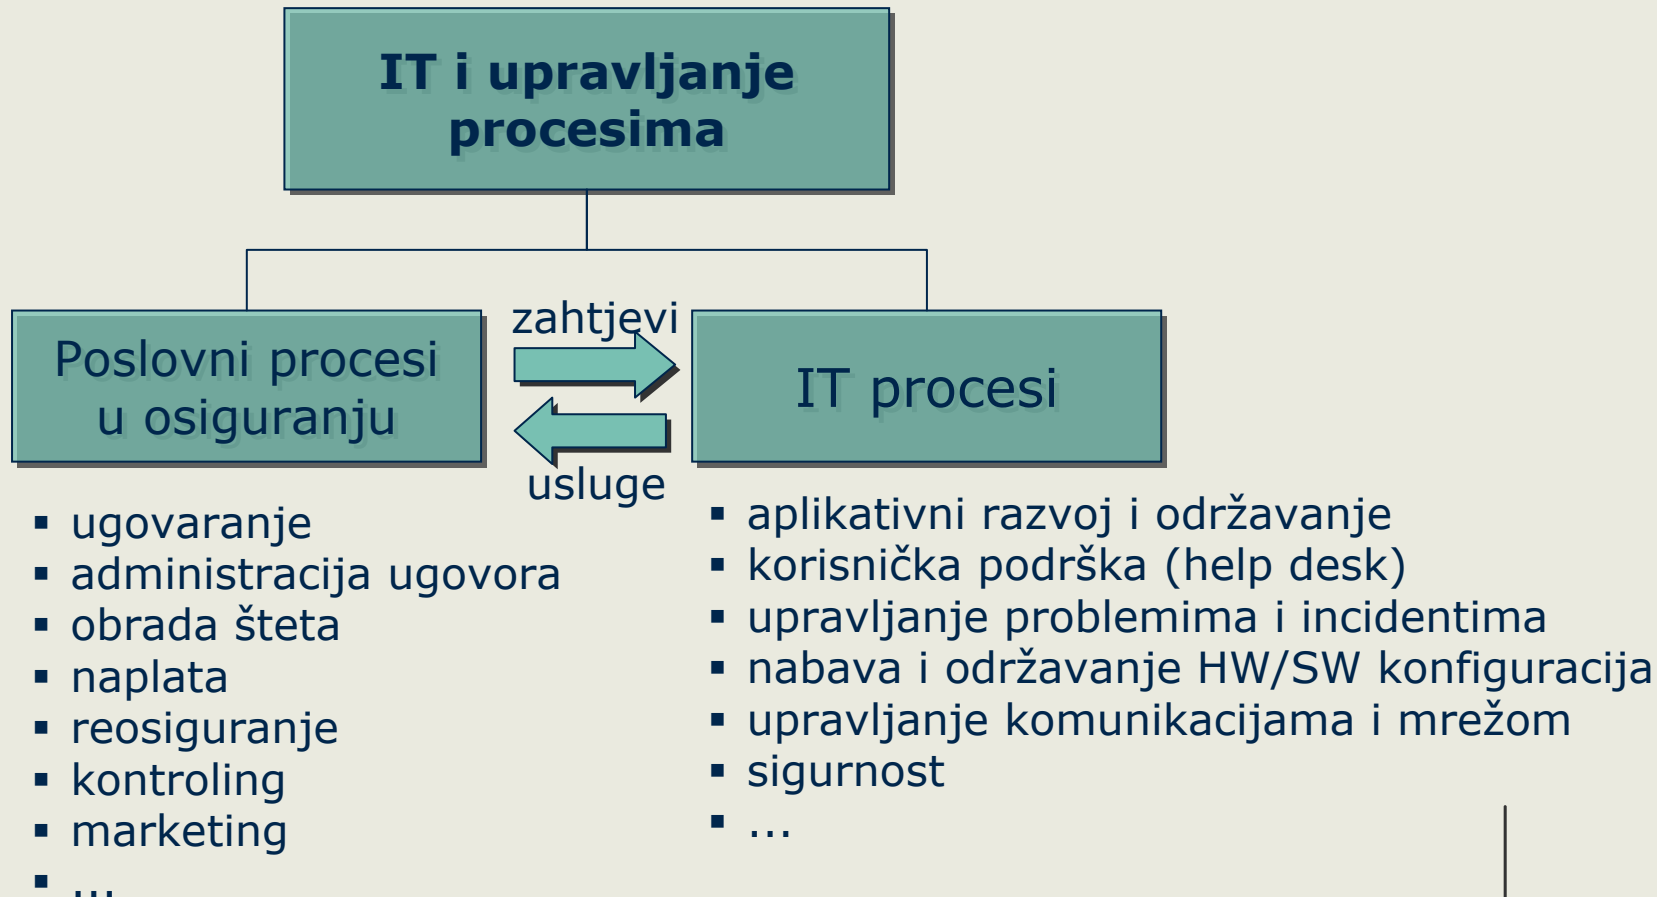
IT i upravljanje procesima

Poslovni procesi u osiguranju

zahtjevi

usluge

IT procesi

- ugovaranje
- administracija ugovora
- obrada šteta
- naplata
- reosiguranje
- kontroling
- marketing
- ...

- aplikativni razvoj i održavanje
- korisnička podrška (help desk)
- upravljanje problemima i incidentima
- nabava i održavanje HW/SW konfiguracija
- upravljanje komunikacijama i mrežom
- sigurnost
- ...